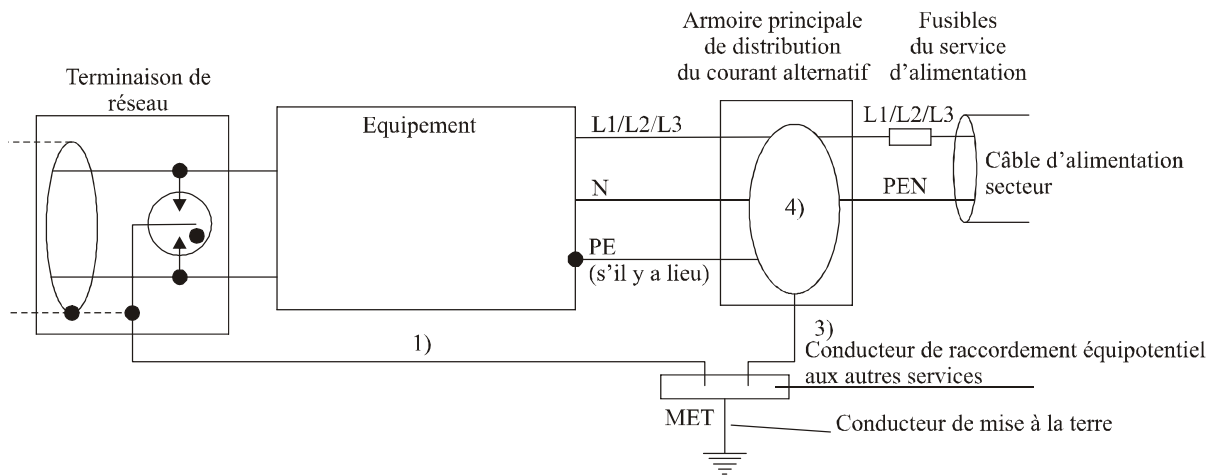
Terminaison de réseau

Equipement

Armoire principale de distribution du courant alternatif

Fusibles du service d'alimentation

L1/L2/L3

L1/L2/L3

N

PEN

4)

Câble d'alimentation secteur

PE (s'il y a lieu)

1)

3)

Conducteur de raccordement équipotentiel aux autres services

MET

Conducteur de mise à la terre